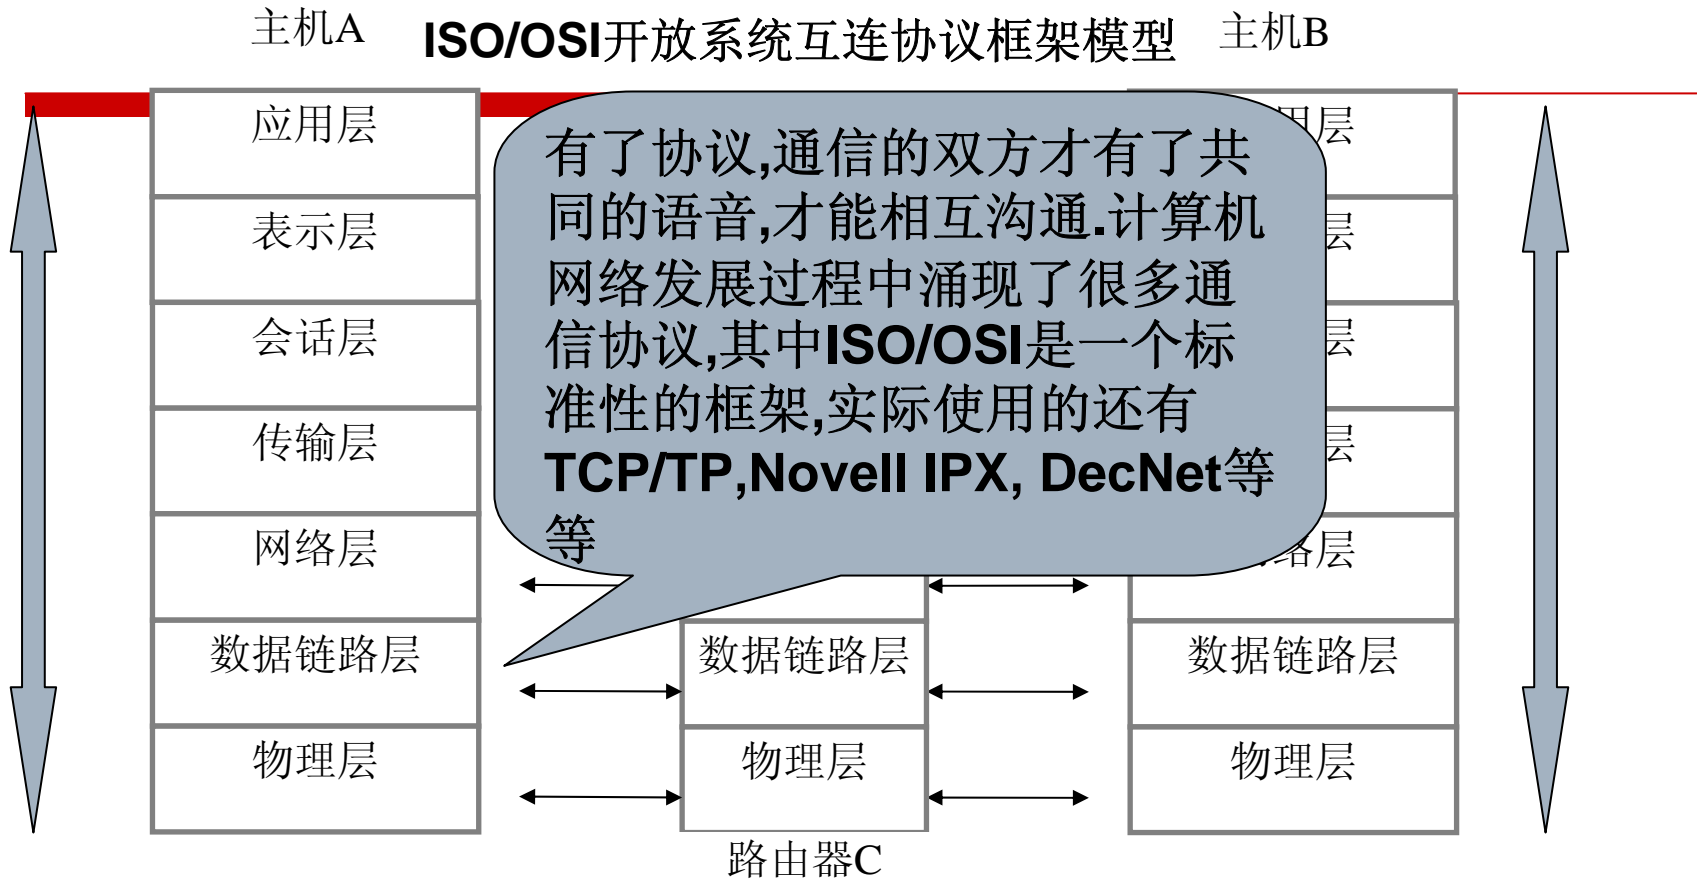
主机A ISO/OSI开放系统互连协议框架模型 主机B

应用层

表示层

会话层

传输层

网络层

数据链路层

物理层

有了协议,通信的双方才有了共同的语音,才能相互沟通.计算机网络发展过程中涌现了很多通信协议,其中ISO/OSI是一个标准性的框架,实际使用的还有TCP/TP,Novell IPX, DecNet等等

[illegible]用层

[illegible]层

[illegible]层

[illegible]层

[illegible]络层

数据链路层

物理层

数据链路层

物理层

数据链路层

物理层

路由器C